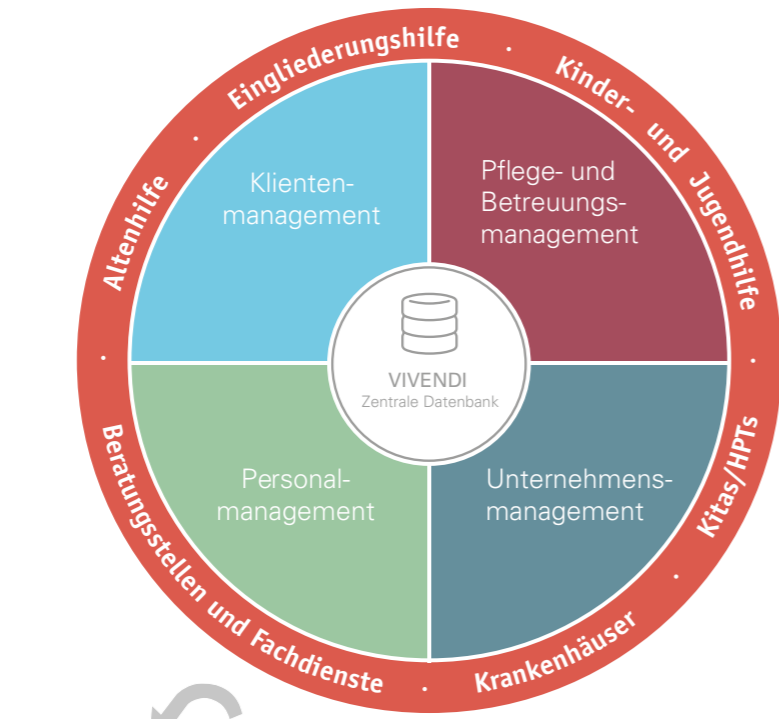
Eingliederungshilfe · Kinder- und Jugendhilfe · Kitas/HPTs · Krankenhäuser · Beratungsstellen und Fachdienste · Altenhilfe ·

Klientenmanagement

Pflege- und Betreuungsmanagement

VIVENDI
Zentrale Datenbank

Personalmanagement

Unternehmensmanagement